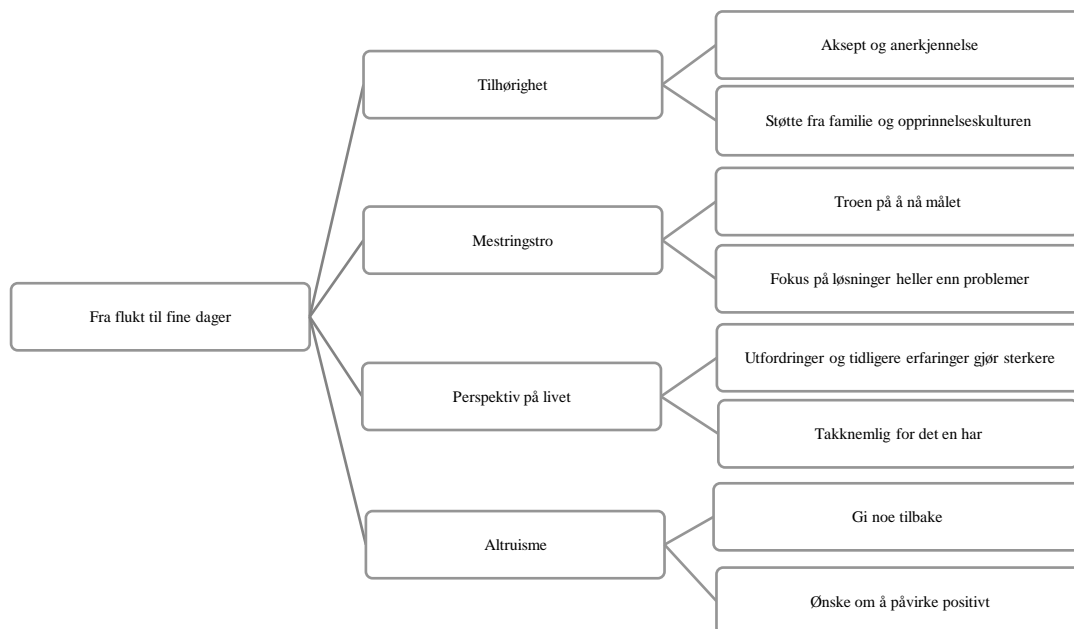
Fra flukt til fine dager

Tilhørighet

Aksept og anerkjennelse

Støtte fra familie og opprinnelseskulturen

Mestringstro

Troen på å nå målet

Fokus på løsninger heller enn problemer

Perspektiv på livet

Utfordringer og tidligere erfaringer gjør sterkere

Takknemlig for det en har

Altruisme

Gi noe tilbake

Ønske om å påvirke positivt